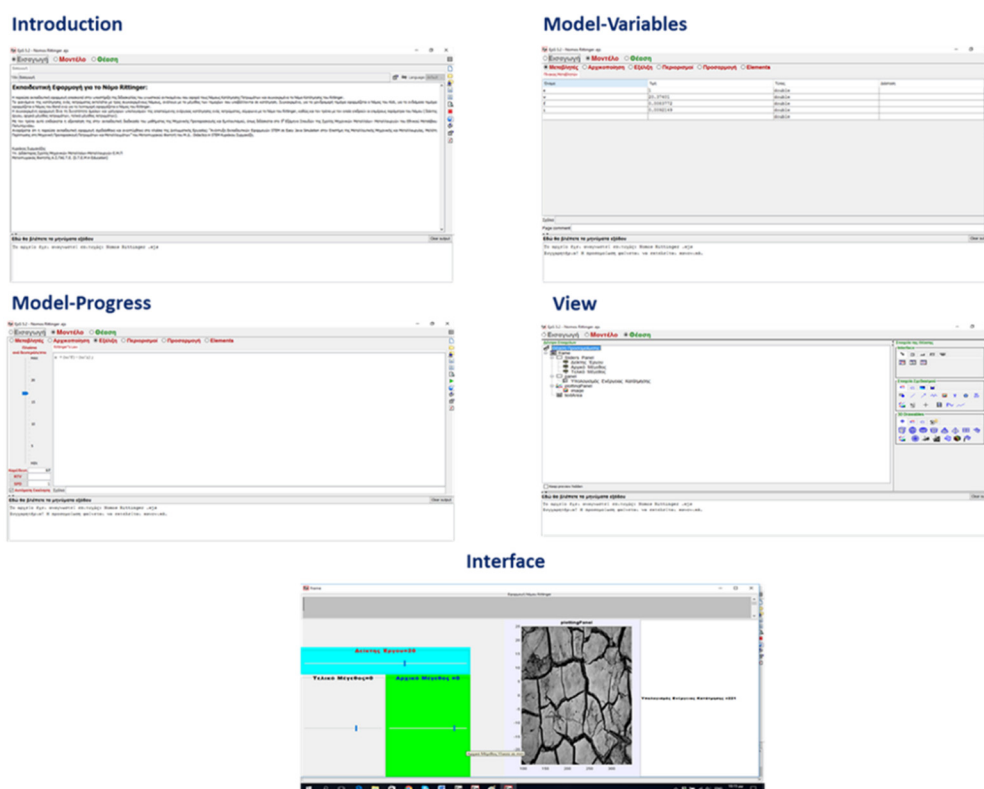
Introduction

Ejs 5.2 - Nomos Rittinger.ejs

Εισαγωγή Μοντέλο Θέαση

Εκπαιδευτική Εφαρμογή για το Νόμο Rittinger:

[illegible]

Εδώ θα βλέπετε τα μηνύματα εξόδου

Το αρχείο έχει ανοιχτεί σωστά: Nomos Rittinger.ejs

Model-Variables

Εισαγωγή Μοντέλο Θέαση

Μεταβλητές Αρχικοποίηση Εξέλιξη Περιορισμοί Προσαρμογή Elements

| Όνομα | Τιμή | Τύπος | Διάσταση |
|---|---|---|---|
| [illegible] | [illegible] | double | |
| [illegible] | 10.37931 | double | |
| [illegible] | 0.0065772 | double | |
| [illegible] | 0.0082149 | double | |
| | | double | |

Εδώ θα βλέπετε τα μηνύματα εξόδου

Το αρχείο έχει ανοιχτεί σωστά: Nomos Rittinger.ejs

Model-Progress

Ejs 5.2 - Nomos Rittinger.ejs

Εισαγωγή Μοντέλο Θέαση

Μεταβλητές Αρχικοποίηση Εξέλιξη Περιορισμοί Προσαρμογή Elements

Εδώ θα βλέπετε τα μηνύματα εξόδου

Το αρχείο έχει ανοιχτεί σωστά: Nomos Rittinger.ejs

View

Εισαγωγή Μοντέλο Θέαση

Frame
Panel
Δείκτης Έργου
Αρχικό Μέγεθος
Τελικό Μέγεθος
panel
Υπολογισμός Ενέργειας Κατάθραψης
plottingPanel
image

Εδώ θα βλέπετε τα μηνύματα εξόδου

Το αρχείο έχει ανοιχτεί σωστά: Nomos Rittinger.ejs

Interface

Εφαρμογή Νόμου Rittinger

Δείκτης Έργου=20

Τελικό Μέγεθος=8

Αρχικό Μέγεθος =8

plottingPanel

Υπολογισμός Ενέργειας Κατάθραψης =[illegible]